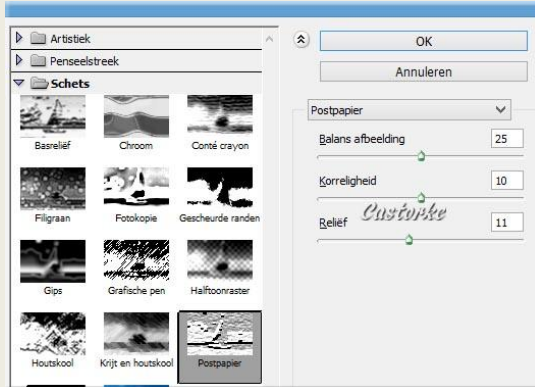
Artistiek
Penseelstreek
Schets

Basreliëf
Chroom
Conté crayon
Filigraan
Fotokopie
Gescheurde randen
Gips
Grafische pen
Halftoonraster
Houtskool
Krijt en houtskool
Postpapier

OK
Annuleren

Postpapier
Balans afbeelding 25
Korreligheid 10
Reliëf 11

Castorke